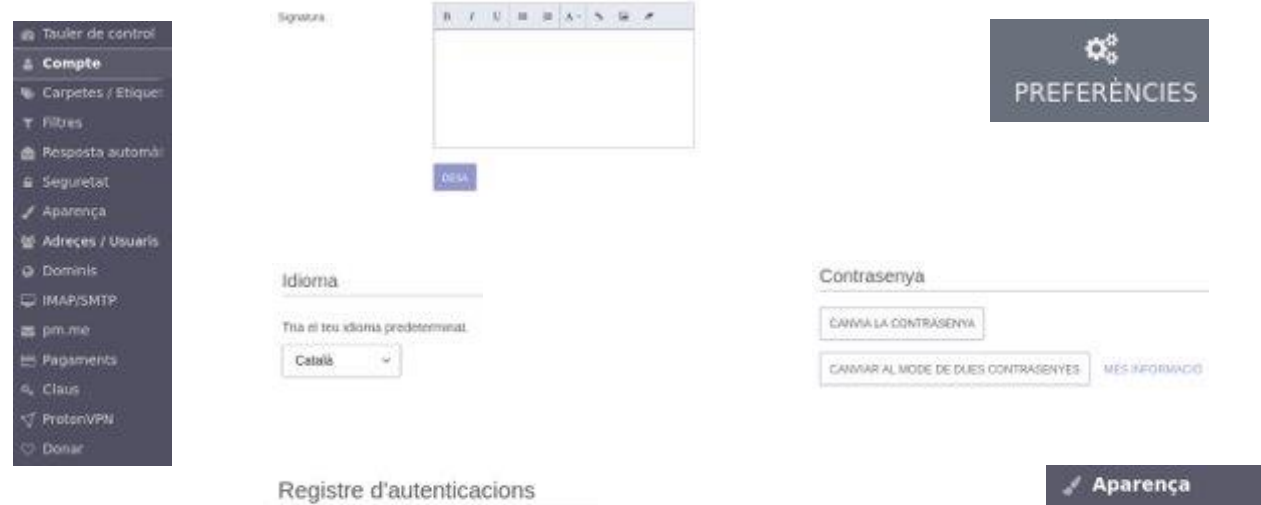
Tauler de control
Compte
Carpetes / Etiquet
Filtres
Resposta automà
Seguretat
Aparença
Adreces / Usuaris
Dominis
IMAP/SMTP
pm.me
Pagaments
Claus
ProtonVPN
Donar

Signatura

B I U

DESA

PREFERÈNCIES

Idioma

Tria el teu idioma predeterminat.

Català

Contrasenya

CANVIA LA CONTRASENYA

CANVIAR AL MODE DE DUES CONTRASENYES

MÉS INFORMACIÓ

Registre d'autenticacions

Aparença